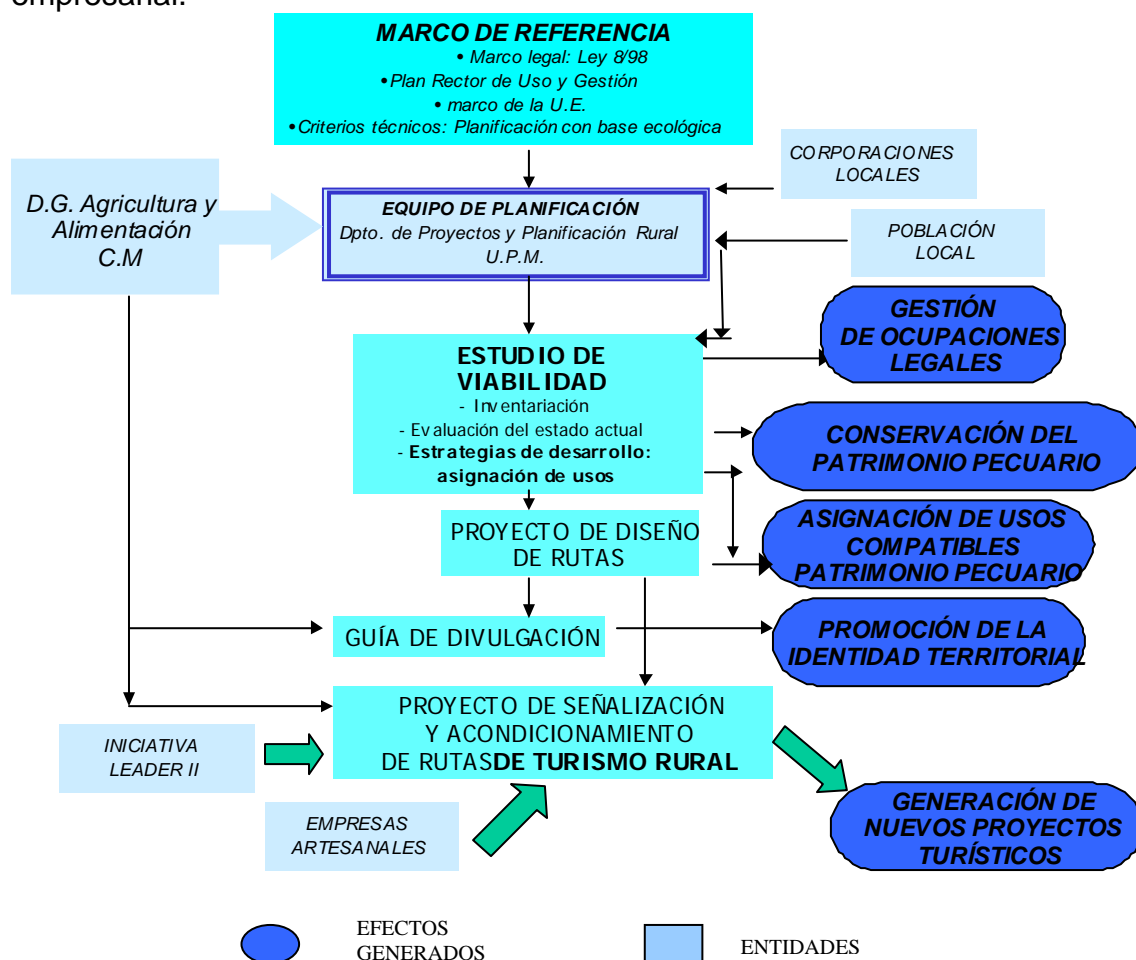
empresarial.

MARCO DE REFERENCIA
• Marco legal: Ley 8/98
• Plan Rector de Uso y Gestión
• marco de la U.E.
• Criterios técnicos: Planificación con base ecológica

CORPORACIONES LOCALES

D.G. Agricultura y Alimentación C.M

EQUIPO DE PLANIFICACIÓN
Dpto. de Proyectos y Planificación Rural U.P.M.

POBLACIÓN LOCAL

GESTIÓN DE OCUPACIONES LEGALES

ESTUDIO DE VIABILIDAD
- Inventariación
- Evaluación del estado actual
- Estrategias de desarrollo: asignación de usos

CONSERVACIÓN DEL PATRIMONIO PECUARIO

PROYECTO DE DISEÑO DE RUTAS

ASIGNACIÓN DE USOS COMPATIBLES PATRIMONIO PECUARIO

GUÍA DE DIVULGACIÓN

PROMOCIÓN DE LA IDENTIDAD TERRITORIAL

INICIATIVA LEADER II

PROYECTO DE SEÑALIZACIÓN Y ACONDICIONAMIENTO DE RUTAS DE TURISMO RURAL

GENERACIÓN DE NUEVOS PROYECTOS TURÍSTICOS

EMPRESAS ARTESANALES

EFECTOS GENERADOS

ENTIDADES